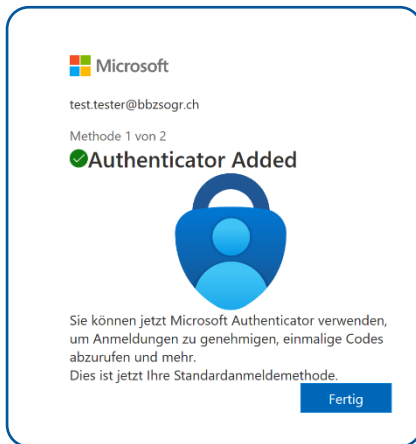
Microsoft

test.tester@bbzsogr.ch

Methode 1 von 2

Authenticator Added

Sie können jetzt Microsoft Authenticator verwenden, um Anmeldungen zu genehmigen, einmalige Codes abzurufen und mehr.
Dies ist jetzt Ihre Standardanmeldemethode.

Fertig